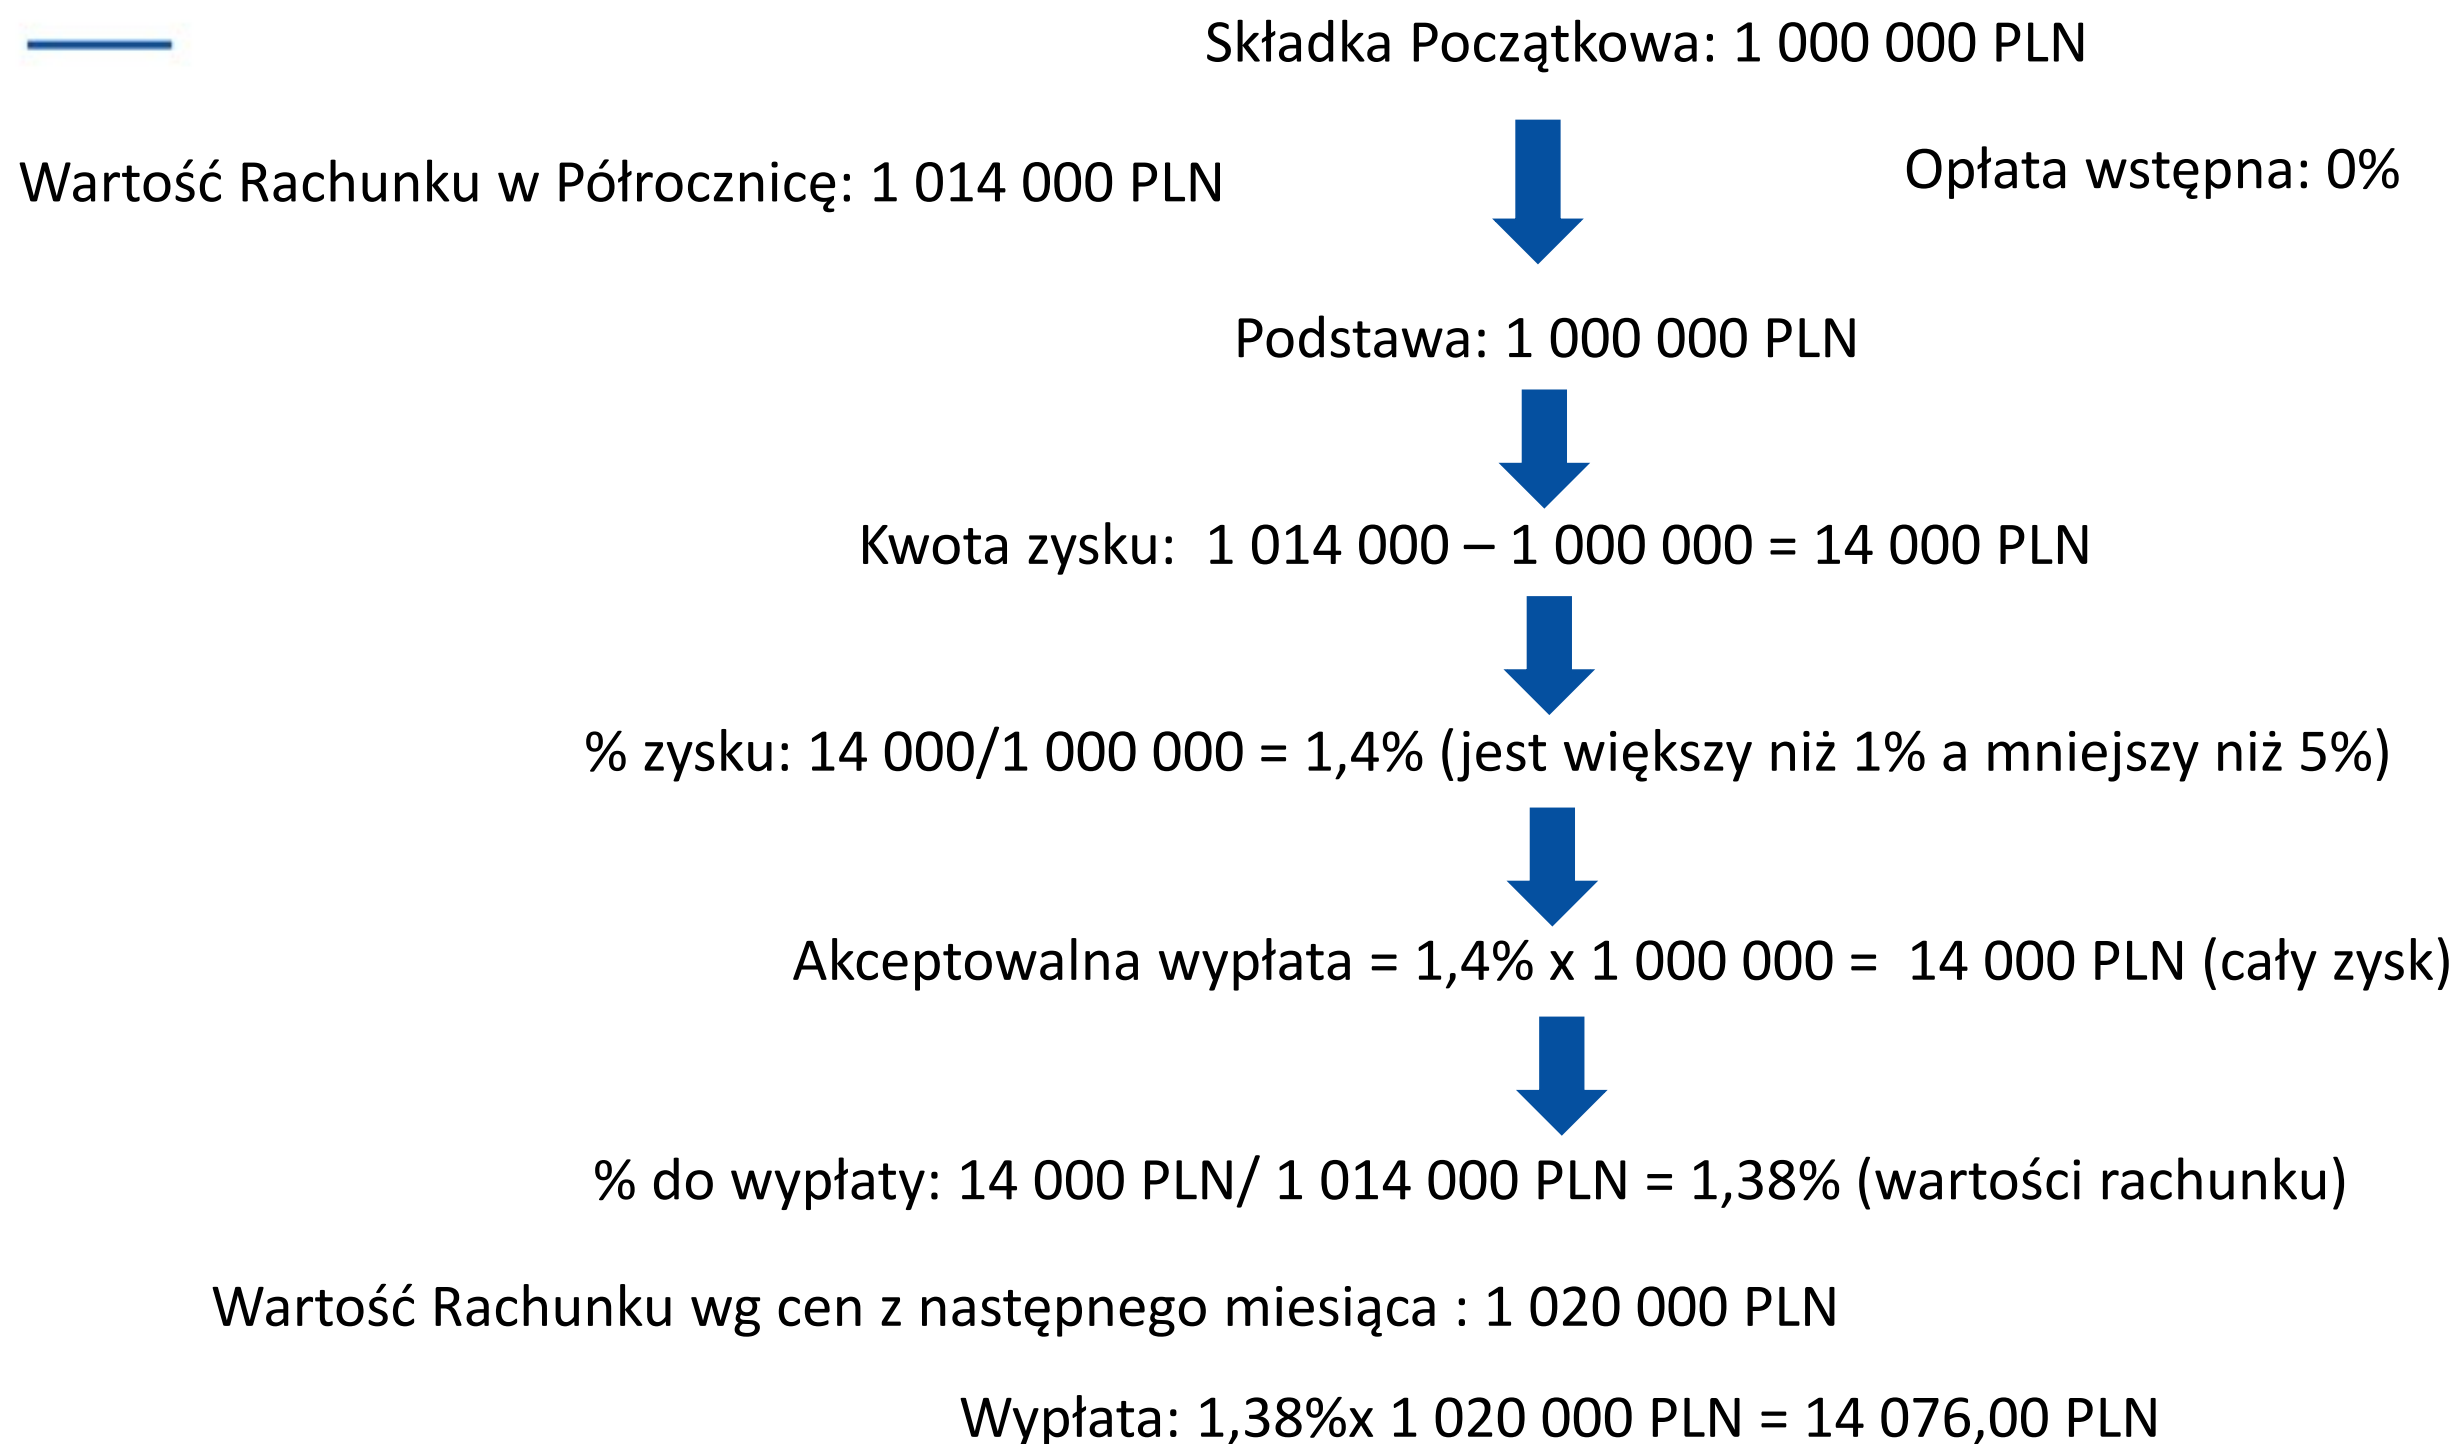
Składka Początkowa: 1 000 000 PLN

Wartość Rachunku w Półrocznicę: 1 014 000 PLN

Opłata wstępna: 0%

Podstawa: 1 000 000 PLN

Kwota zysku: 1 014 000 – 1 000 000 = 14 000 PLN

% zysku: 14 000/1 000 000 = 1,4% (jest większy niż 1% a mniejszy niż 5%)

Akceptowalna wypłata = 1,4% x 1 000 000 = 14 000 PLN (cały zysk)

% do wypłaty: 14 000 PLN/ 1 014 000 PLN = 1,38% (wartości rachunku)

Wartość Rachunku wg cen z następnego miesiąca : 1 020 000 PLN

Wypłata: 1,38%x 1 020 000 PLN = 14 076,00 PLN